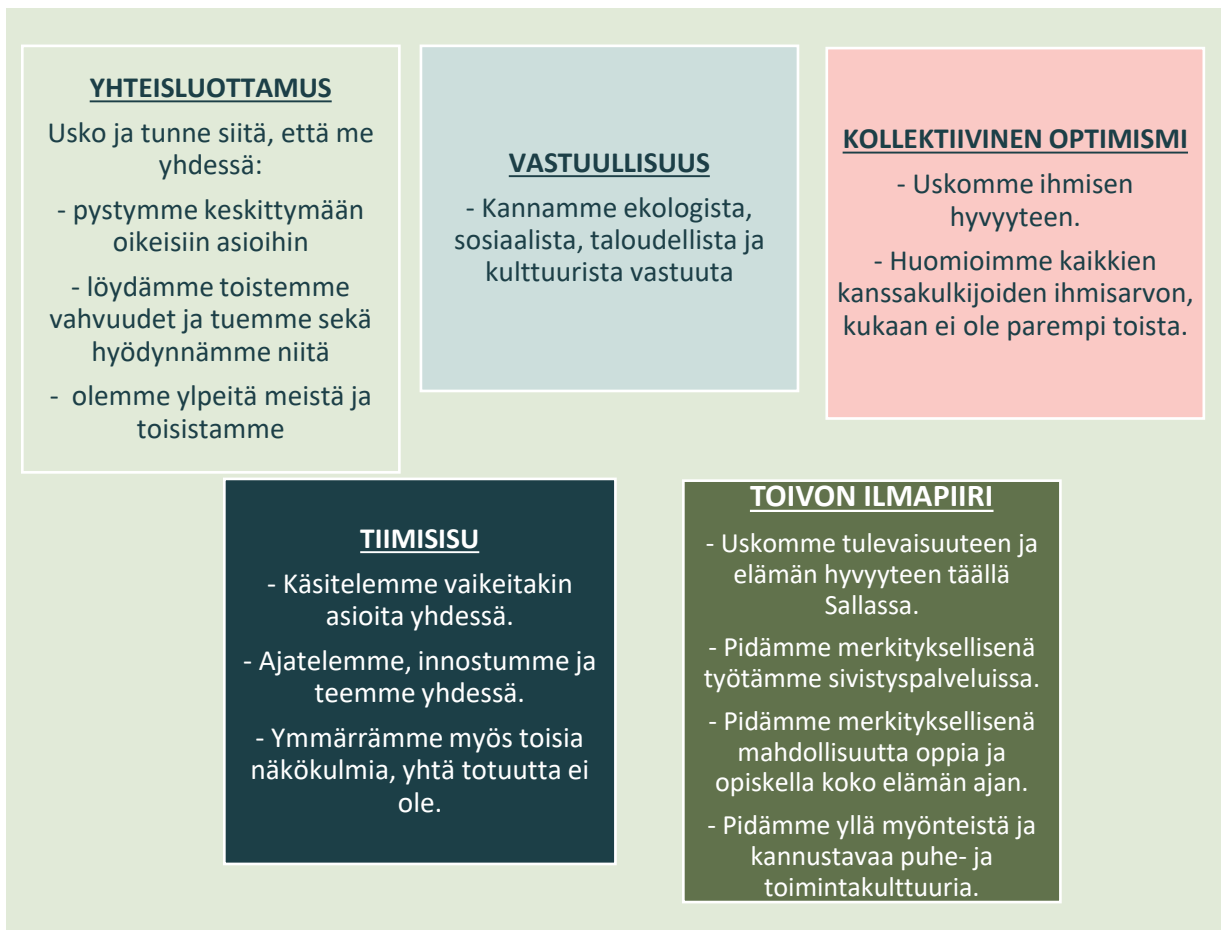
YHTEISLUOTTAMUS

Usko ja tunne siitä, että me yhdessä:

- pystymme keskittymään oikeisiin asioihin

- löydämme toistemme vahvuudet ja tuemme sekä hyödynnämme niitä

- olemme ylpeitä meistä ja toisistamme

VASTUULLISUUS

- Kannamme ekologista, sosiaalista, taloudellista ja kulttuurista vastuuta

KOLLEKTIIVINEN OPTIMISMI

- Uskomme ihmisen hyvyyteen.

- Huomioimme kaikkien kanssakulkijoiden ihmisarvon, kukaan ei ole parempi toista.

TIIMISISU

- Käsitelemme vaikeitakin asioita yhdessä.

- Ajatelemme, innostumme ja teemme yhdessä.

- Ymmärrämme myös toisia näkökulmia, yhtä totuutta ei ole.

TOIVON ILMAPIIRI

- Uskomme tulevaisuuteen ja elämän hyvyyteen täällä Sallassa.

- Pidämme merkityksellisenä työtämme sivistyspalveluissa.

- Pidämme merkityksellisenä mahdollisuutta oppia ja opiskella koko elämän ajan.

- Pidämme yllä myönteistä ja kannustavaa puhe- ja toimintakulttuuria.